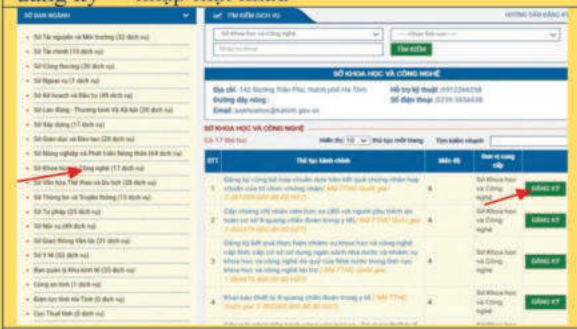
SỞ BAN NGÀNH

Sở Tài nguyên và Môi trường (32 dịch vụ)
Sở Tài chính (15 dịch vụ)
Sở Công thương (30 dịch vụ)
Sở Ngoại vụ (3 dịch vụ)
Sở Kế hoạch và Đầu tư (49 dịch vụ)
Sở Lao động - Thương binh Và Xã hội (28 dịch vụ)
Sở Xây dựng (17 dịch vụ)
Sở Giáo dục và Đào tạo (20 dịch vụ)
Sở Nông nghiệp và Phát triển Nông thôn (44 dịch vụ)
Sở Khoa học và Công nghệ (17 dịch vụ)
Sở Văn hóa Thể Thao và Du lịch (28 dịch vụ)
Sở Thông tin và Truyền thông (15 dịch vụ)
Sở Tư pháp (25 dịch vụ)
Sở Nội vụ (49 dịch vụ)
Sở Giao thông Vận tải (31 dịch vụ)
Sở Y tế (33 dịch vụ)
Ban quản lý Khu kinh tế (25 dịch vụ)
Công an tỉnh (1 dịch vụ)
Điện lực tỉnh Hà Tĩnh (6 dịch vụ)
Cục Thuế tỉnh (6 dịch vụ)

TÌM KIẾM DỊCH VỤ

HƯỚNG DẪN ĐĂNG KÝ

Sở Khoa học và công nghệ
---Chọn lĩnh vực---
Nhập từ khóa
TÌM KIẾM

SỞ KHOA HỌC VÀ CÔNG NGHỆ

Địa chỉ: 142 Đường Trần Phú, thành phố Hà Tĩnh
Đường dây nóng:
Email: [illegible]@hatinh.gov.vn
Hỗ trợ kỹ thuật: 0912384258
Số điện thoại: 0239 3856438

SỞ KHOA HỌC VÀ CÔNG NGHỆ

Có 17 thủ tục
Hiển thị 10 thủ tục mỗi trang
Tìm kiếm nhanh

| STT | Thủ tục hành chính | Mức độ | Đơn vị cung cấp | |
|---|---|---|---|---|
| 1 | Đăng ký công bố hợp chuẩn dựa trên kết quả chứng nhận hợp chuẩn của tổ chức chứng nhận ( Mã TTHC Quốc gia: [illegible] ) | 4 | Sở Khoa học và Công nghệ | ĐĂNG KÝ |
| 2 | Cấp chứng chỉ nhân viên bức xạ (đối với người phụ trách an toàn cơ sở X-quang chẩn đoán trong y tế) ( Mã TTHC Quốc gia: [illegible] ) | 4 | Sở Khoa học và Công nghệ | ĐĂNG KÝ |
| 3 | Đăng ký kết quả thực hiện nhiệm vụ khoa học và công nghệ cấp tỉnh, cấp cơ sở sử dụng ngân sách nhà nước và nhiệm vụ khoa học và công nghệ do quỹ của Nhà nước trong lĩnh vực khoa học và công nghệ tài trợ ( Mã TTHC Quốc gia: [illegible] ) | 4 | Sở Khoa học và Công nghệ | ĐĂNG KÝ |
| 4 | Khai báo thiết bị X-quang chẩn đoán trong y tế ( Mã TTHC Quốc gia: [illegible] ) | 4 | Sở Khoa học và Công nghệ | ĐĂNG KÝ |